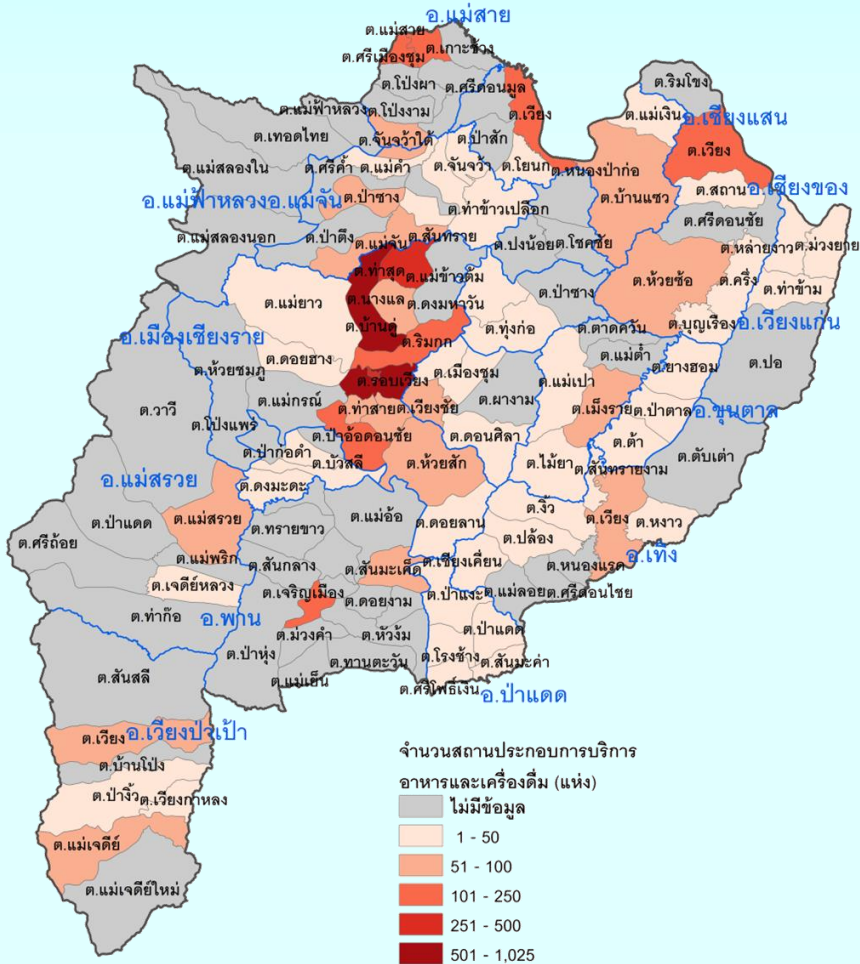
อ.แม่สาย
ต.แม่สาย
ต.ศรีเมืองชุม ต.เกาะช้าง
ต.โป่งผา
ต.ศรีดอนมูล
ต.เวียง
ต.แม่ฟ้าหลวง ต.โป่งงาม
ต.ริมโขง
ต.แม่เงิน
อ.เชียงแสน
ต.เวียง
ต.เทอดไทย
ต.จันจว้าใต้
ต.ป่าสัก
ต.แม่สลองใน
ต.ศรีค้ำ ต.แม่คำ
ต.จันจว้า ต.โยนก
ต.หนองป่าก่อ
ต.บ้านแซว
อ.แม่ฟ้าหลวง อ.แม่จัน
ต.ป่าซาง
ต.ท่าข้าวเปลือก
ต.สถาน อ.เชียงของ
ต.ศรีดอนชัย
ต.แม่สลองนอก
ต.ป่าตึง
ต.แม่จัน ต.สันทราย
ต.ปงน้อย ต.โชคชัย
ต.หล่ายงาว ต.ม่วงยาย
ต.ท่าสุด ต.แม่ข้าวต้ม
ต.ห้วยซ้อ
ต.ครึ่ง
ต.ท่าข้าม
ต.แม่ยาว
ต.นางแล ต.ดงมหาวัน
ต.ป่าซาง
อ.เมืองเชียงราย
ต.บ้านดู่
ต.ทุ่งก่อ
ต.ริมกก
ต.ตาดควัน
ต.บุญเรือง อ.เวียงแก่น
ต.ปอ
ต.ดอยฮาง
ต.แม่ต๋ำ
ต.ห้วยชมภู
ต.รอบเวียง
ต.เมืองชุม
ต.ยางฮอม
ต.แม่เปา
ต.แม่กรณ์
ต.ผางาม
ต.วาวี
ต.ท่าสาย ต.เวียงชัย
ต.เม็งราย ต.ป่าตาล อ.ขุนตาล
ต.โป่งแพร่
ต.ป่าอ้อดอนชัย
ต.ดอนศิลา
ต.ต้า
ต.ป่าก่อดำ
ต.บัวสลี
ต.ห้วยสัก
ต.ไม้ยา
ต.สันทรายงาม
ต.ตับเต่า
อ.แม่สรวย
ต.ดงมะดะ
ต.จว้า
ต.ป่าแดด
ต.แม่สรวย
ต.ทรายขาว
ต.แม่อ้อ
ต.ดอยลาน
ต.เวียง
ต.หงาว
ต.ศรีถ้อย
ต.ปล้อง
ต.แม่พริก
ต.สันกลาง
ต.สันมะเค็ด
ต.เชียงเคี่ยน
อ.เทิง
ต.เจดีย์หลวง
ต.หนองแรด
ต.เจริญเมือง
ต.ป่าแงะ
ต.แม่ลอย ต.ศรีดอนไชย
ต.ท่าก๊อ
ต.ดอยงาม
อ.พาน
ต.ป่าแดด
ต.ม่วงคำ
ต.หัวง้ม
ต.ป่าหุ่ง
ต.โรงช้าง
ต.สันมะค่า
ต.แม่เย็น
ต.ทานตะวัน
ต.สันสลี
ต.ศรีโพธิ์เงิน อ.ป่าแดด
ต.เวียง อ.เวียงป่าเป้า
ต.บ้านโป่ง
ต.ป่างิ้ว
ต.เวียงกาหลง
ต.แม่เจดีย์
ต.แม่เจดีย์ใหม่

จำนวนสถานประกอบการบริการอาหารและเครื่องดื่ม (แห่ง)
ไม่มีข้อมูล
1 - 50
51 - 100
101 - 250
251 - 500
501 - 1,025